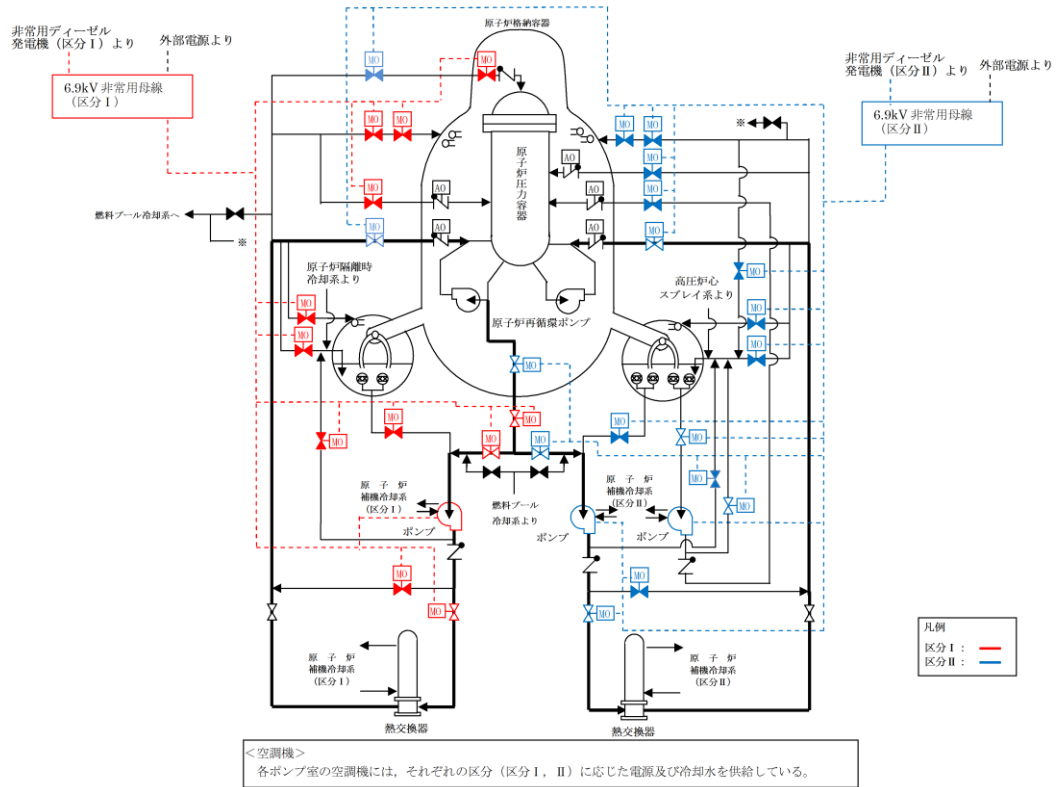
非常用ディーゼル発電機（区分Ⅰ）より

外部電源より

6.9kV 非常用母線（区分Ⅰ）

原子炉格納容器

非常用ディーゼル発電機（区分Ⅱ）より

外部電源より

6.9kV 非常用母線（区分Ⅱ）

MO MO MO MO MO MO MO MO MO MO MO MO MO

AO AO AO AO AO AO

原子炉圧力容器

※

燃料プール冷却系へ

※

原子炉隔離時冷却系より

高圧炉心スプレイ系より

原子炉再循環ポンプ

MO MO MO MO MO MO MO MO MO MO MO MO MO MO MO MO MO

原子炉補機冷却系（区分Ⅰ）

燃料プール冷却系より

原子炉補機冷却系（区分Ⅱ）

ポンプ

ポンプ

ポンプ

MO MO MO MO

原子炉補機冷却系（区分Ⅰ）

原子炉補機冷却系（区分Ⅱ）

熱交換器

熱交換器

凡例
区分Ⅰ：
区分Ⅱ：

＜空調機＞
各ポンプ室の空調機には，それぞれの区分（区分Ⅰ，Ⅱ）に応じた電源及び冷却水を供給している。